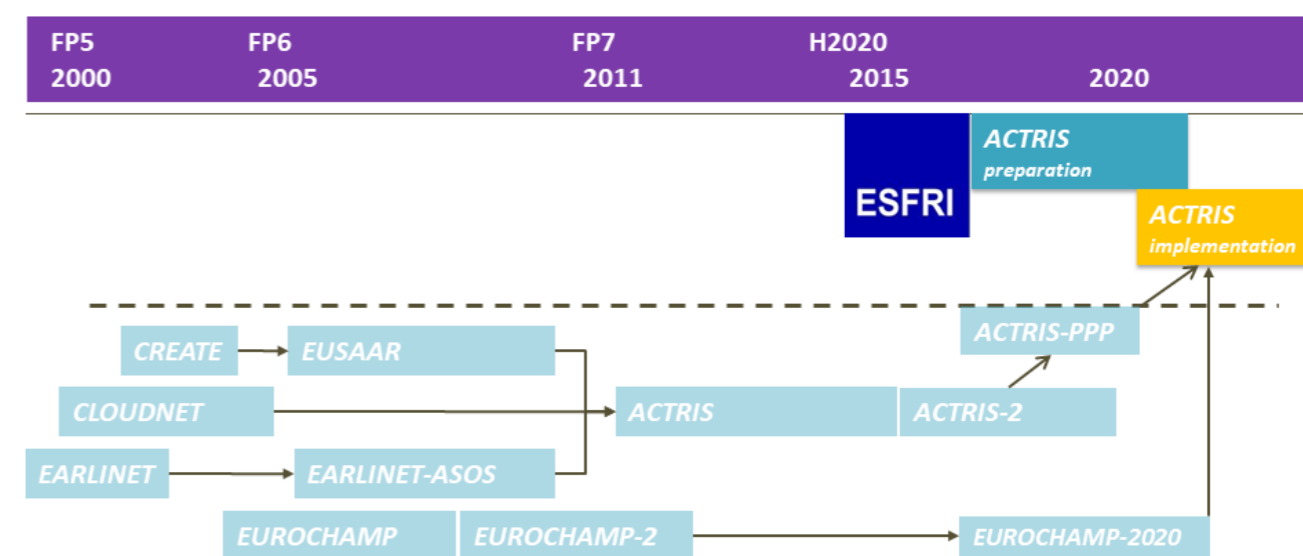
FP5 2000
FP6 2005
FP7 2011
H2020 2015
2020

ESFRI
ACTRIS preparation
ACTRIS implementation

CREATE
EUSAAR
CLOUDNET
ACTRIS
ACTRIS-PPP
ACTRIS-2
EARLINET
EARLINET-ASOS
EUROCHAMP
EUROCHAMP-2
EUROCHAMP-2020